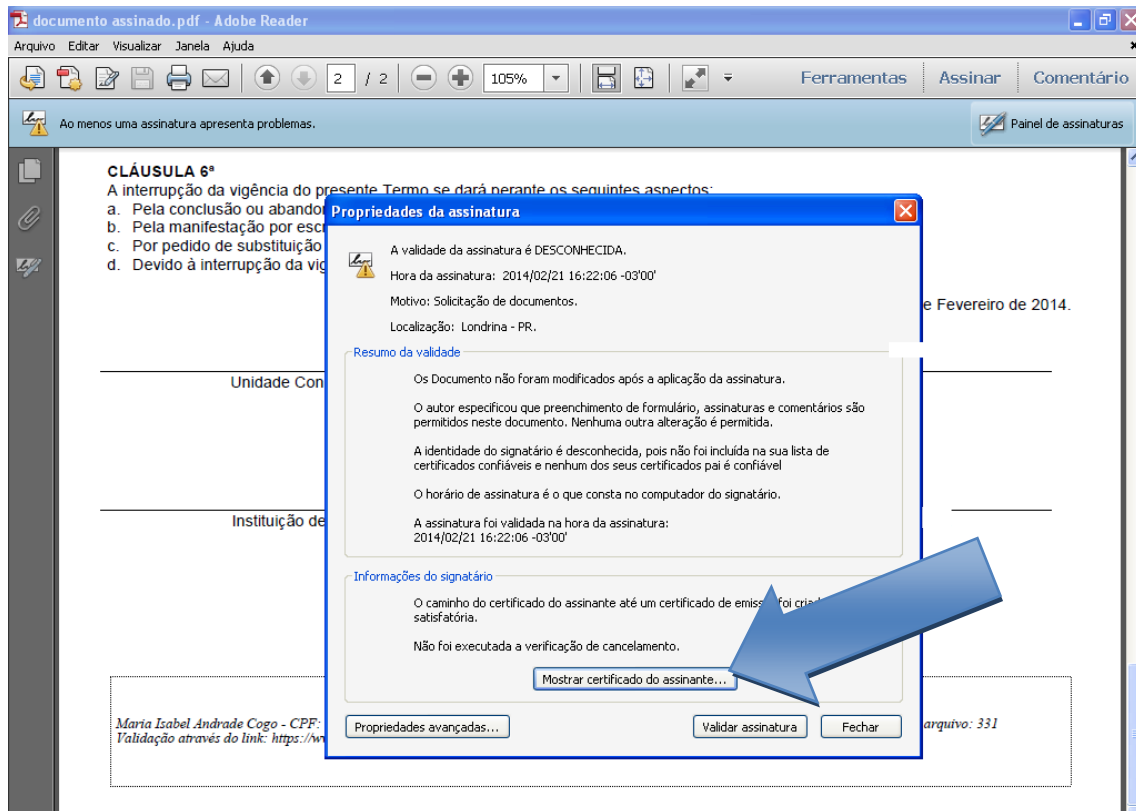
documento assinado.pdf - Adobe Reader

Arquivo Editar Visualizar Janela Ajuda

2 / 2 105% Ferramentas Assinar Comentário

Ao menos uma assinatura apresenta problemas.

Painel de assinaturas

CLÁUSULA 6ª
A interrupção da vigência do presente Termo se dará perante os seguintes aspectos:
a. Pela conclusão ou abandon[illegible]
b. Pela manifestação por esc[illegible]
c. Por pedido de substituição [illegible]
d. Devido à interrupção da vig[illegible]

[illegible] e Fevereiro de 2014.

Unidade Con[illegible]

Instituição de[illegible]

Maria Isabel Andrade Cogo - CPF: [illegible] arquivo: 331
Validação através do link: https://w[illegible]

Propriedades da assinatura

A validade da assinatura é DESCONHECIDA.

Hora da assinatura: 2014/02/21 16:22:06 -03'00'

Motivo: Solicitação de documentos.

Localização: Londrina - PR.

Resumo da validade

Os Documento não foram modificados após a aplicação da assinatura.

O autor especificou que preenchimento de formulário, assinaturas e comentários são permitidos neste documento. Nenhuma outra alteração é permitida.

A identidade do signatário é desconhecida, pois não foi incluída na sua lista de certificados confiáveis e nenhum dos seus certificados pai é confiável

O horário de assinatura é o que consta no computador do signatário.

A assinatura foi validada na hora da assinatura:
2014/02/21 16:22:06 -03'00'

Informações do signatário

O caminho do certificado do assinante até um certificado de emiss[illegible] foi cria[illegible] satisfatória.

Não foi executada a verificação de cancelamento.

Mostrar certificado do assinante...

Propriedades avançadas...

Validar assinatura

Fechar